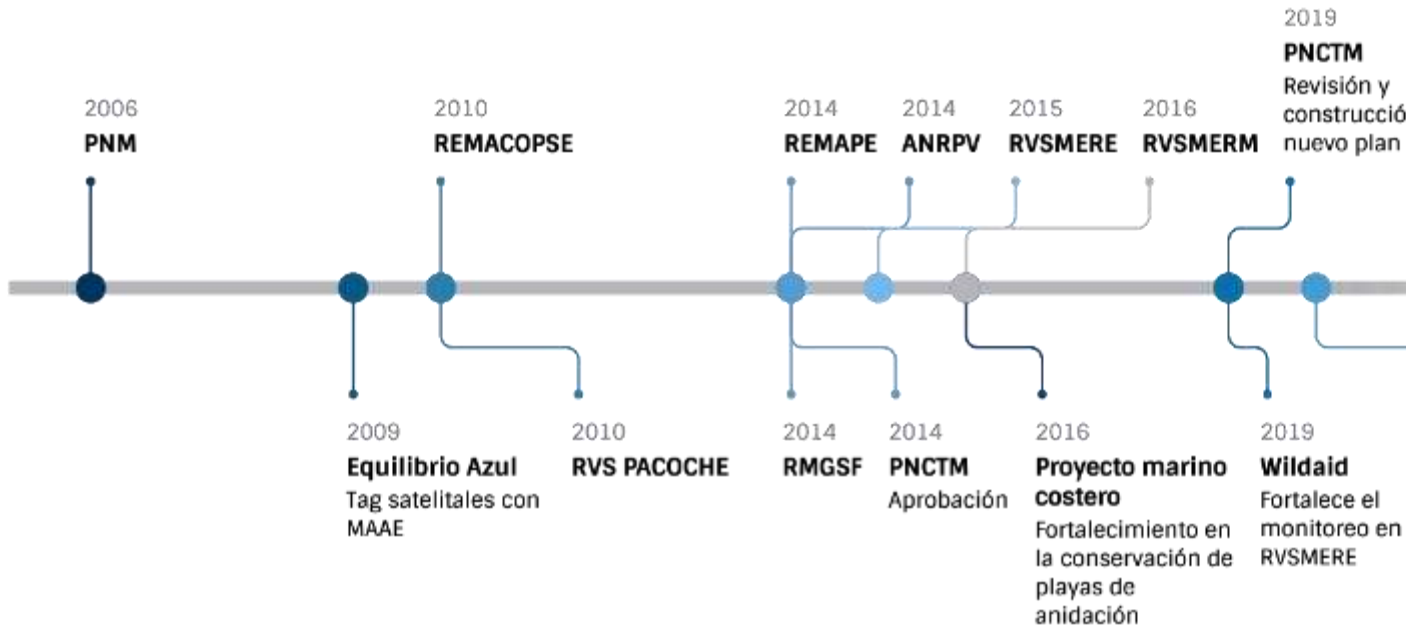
2006
PNM

2010
REMACOPSE

2014
REMAPE

2014
ANRPV

2015
RVSMERE

2016
RVSMERM

2019
PNCTM
Revisión y construcció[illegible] nuevo plan

2009
Equilibrio Azul
Tag satelitales con MAAE

2010
RVS PACOCHE

2014
RMGSF

2014
PNCTM
Aprobación

2016
Proyecto marino costero
Fortalecimiento en la conservación de playas de anidación

2019
Wildaid
Fortalece el monitoreo en RVSMERE